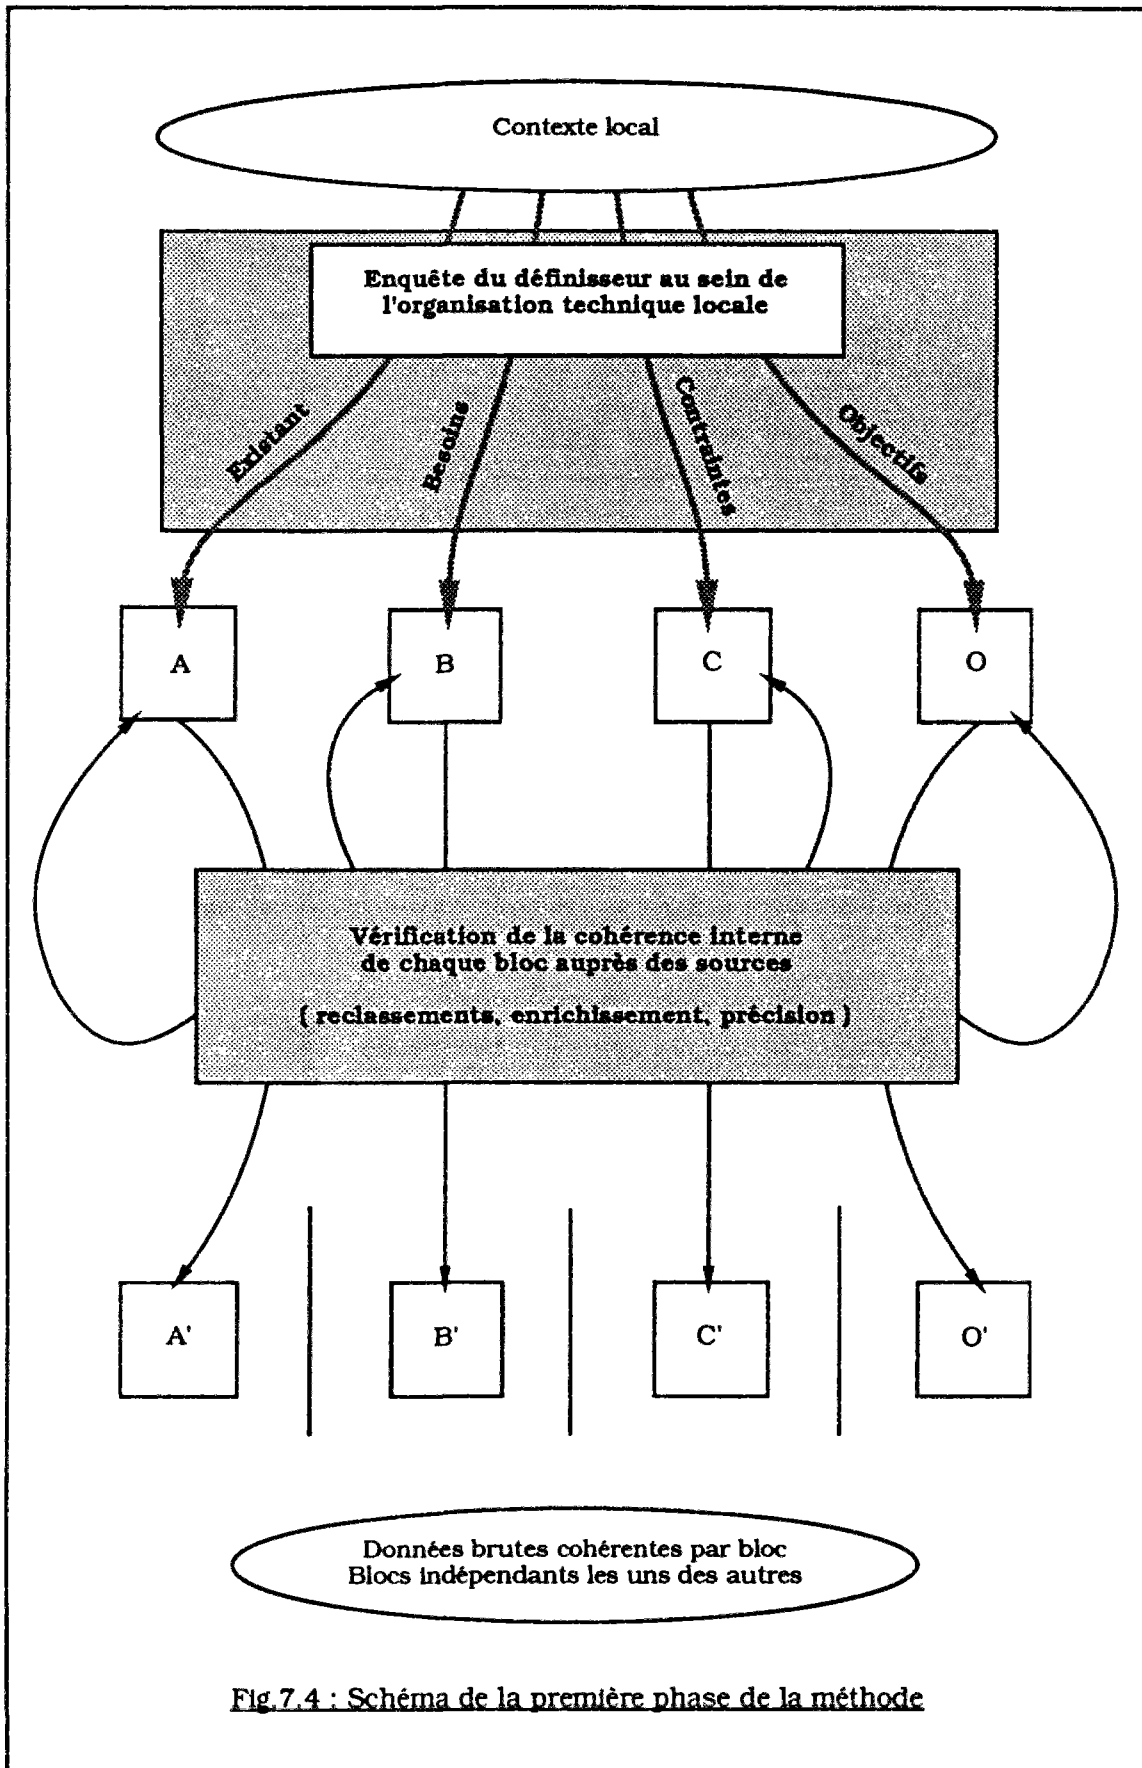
Contexte local

Enquête du définisseur au sein de l'organisation technique locale

Existant

Besoins

Contraintes

Objectifs

A

B

C

O

Vérification de la cohérence interne de chaque bloc auprès des sources

( reclassements, enrichissement, précision )

A'

B'

C'

O'

Données brutes cohérentes par bloc
Blocs indépendants les uns des autres

Fig.7.4 : Schéma de la première phase de la méthode